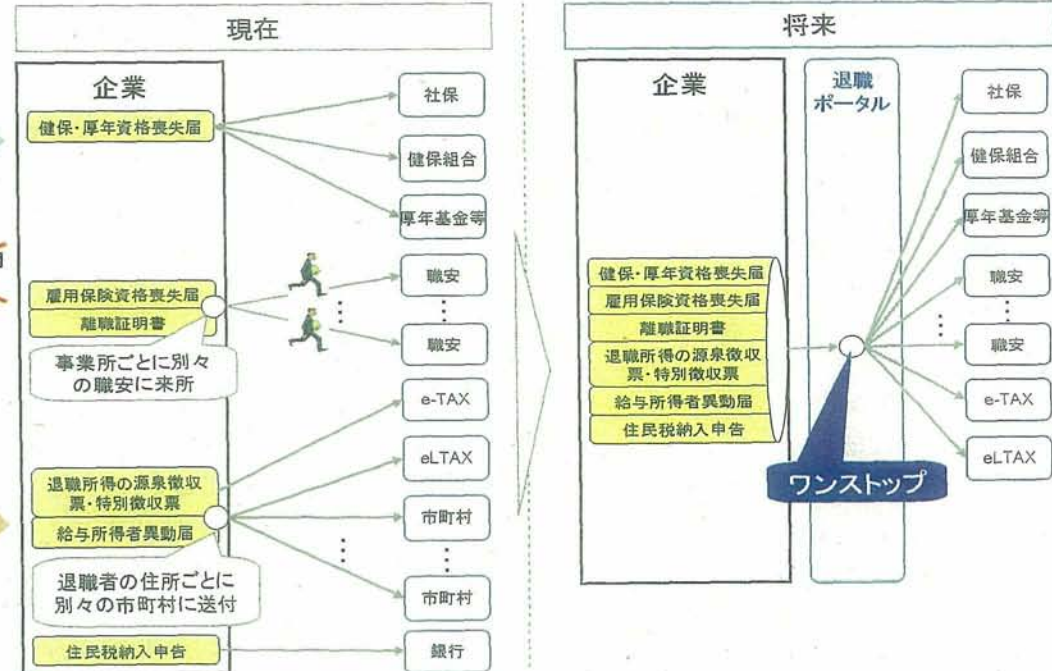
現在

企業

健保・厚年資格喪失届

雇用保険資格喪失届

離職証明書

事業所ごとに別々の職安に来所

退職所得の源泉徴収票・特別徴収票

給与所得者異動届

退職者の住所ごとに別々の市町村に送付

住民税納入申告

社保

健保組合

厚年基金等

職安

⋮

職安

e-TAX

eLTAX

市町村

⋮

市町村

銀行

将来

企業

健保・厚年資格喪失届

雇用保険資格喪失届

離職証明書

退職所得の源泉徴収票・特別徴収票

給与所得者異動届

住民税納入申告

退職ポータル

ワンストップ

社保

健保組合

厚年基金等

職安

⋮

職安

e-TAX

eLTAX